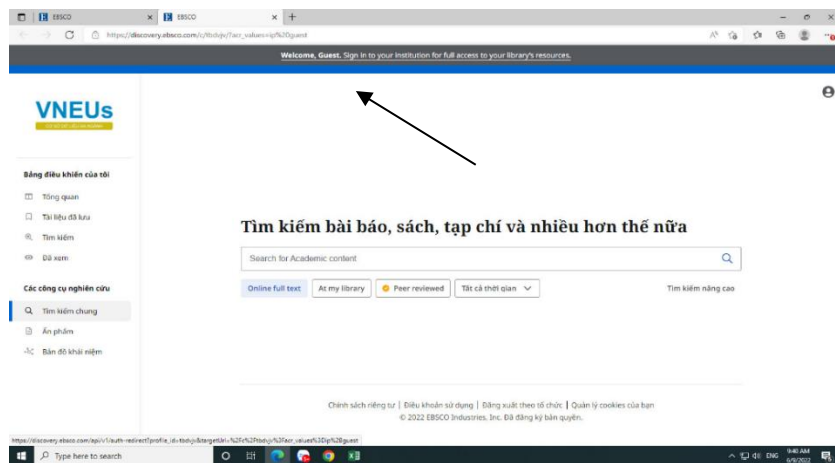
EBSCO × EBSCO × +

https://discovery.ebsco.com/c/tbdvjv/?acr_values=ip%2Dguest

Welcome, Guest. Sign in to your institution for full access to your library's resources.

VNEUs

Bảng điều khiển của tôi

Tổng quan

Tài liệu đã lưu

Tìm kiếm

Đã xem

Các công cụ nghiên cứu

Tìm kiếm chung

Ấn phẩm

Bản đồ khái niệm

Tìm kiếm bài báo, sách, tạp chí và nhiều hơn thế nữa

Search for Academic content

Online full text | At my library | Peer reviewed | Tất cả thời gian

Tìm kiếm nâng cao

Chính sách riêng tư | Điều khoản sử dụng | Đăng xuất theo tổ chức | Quản lý cookies của bạn

© 2022 EBSCO Industries, Inc. Đã đăng ký bản quyền.

https://discovery.ebsco.com/api/v1/auth-redirect?profile_id=tbdvjv&targetUrl=%2Fc%2Ftbdvjv%3Facr_values%3Dip%2Dguest

Type here to search

ENG 9:40 AM 6/9/2022